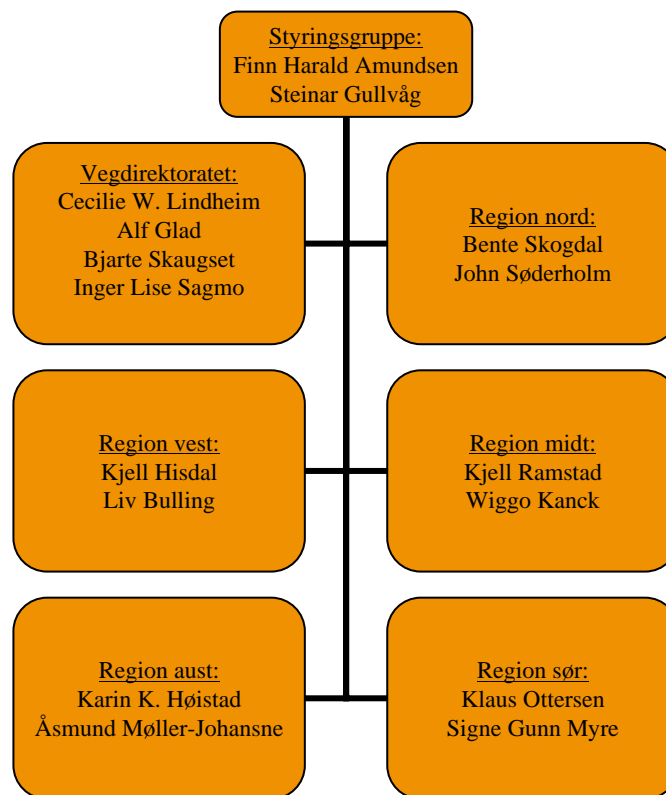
Styringsgruppe:
Finn Harald Amundsen
Steinar Gullvåg

Vegdirektoratet:
Cecilie W. Lindheim
Alf Glad
Bjarte Skaugset
Inger Lise Sagmo

Region nord:
Bente Skogdal
John Søderholm

Region vest:
Kjell Hisdal
Liv Bulling

Region midt:
Kjell Ramstad
Wiggo Kanck

Region aust:
Karin K. Høistad
Åsmund Møller-Johansne

Region sør:
Klaus Ottersen
Signe Gunn Myre